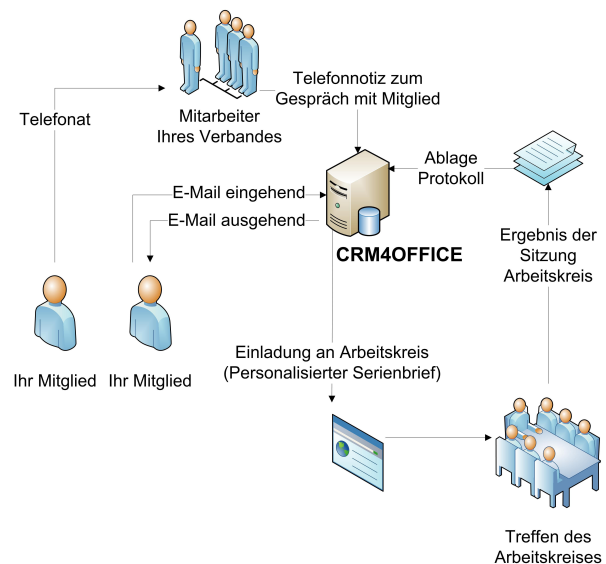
Mitarbeiter
Ihres Verbandes

Telefonat

Telefonnotiz zum
Gespräch mit Mitglied

Ablage
Protokoll

E-Mail eingehend

E-Mail ausgehend

CRM4OFFICE

Ergebnis der
Sitzung
Arbeitskreis

Ihr Mitglied

Ihr Mitglied

Einladung an Arbeitskreis
(Personalisierter Serienbrief)

Treffen des
Arbeitskreises